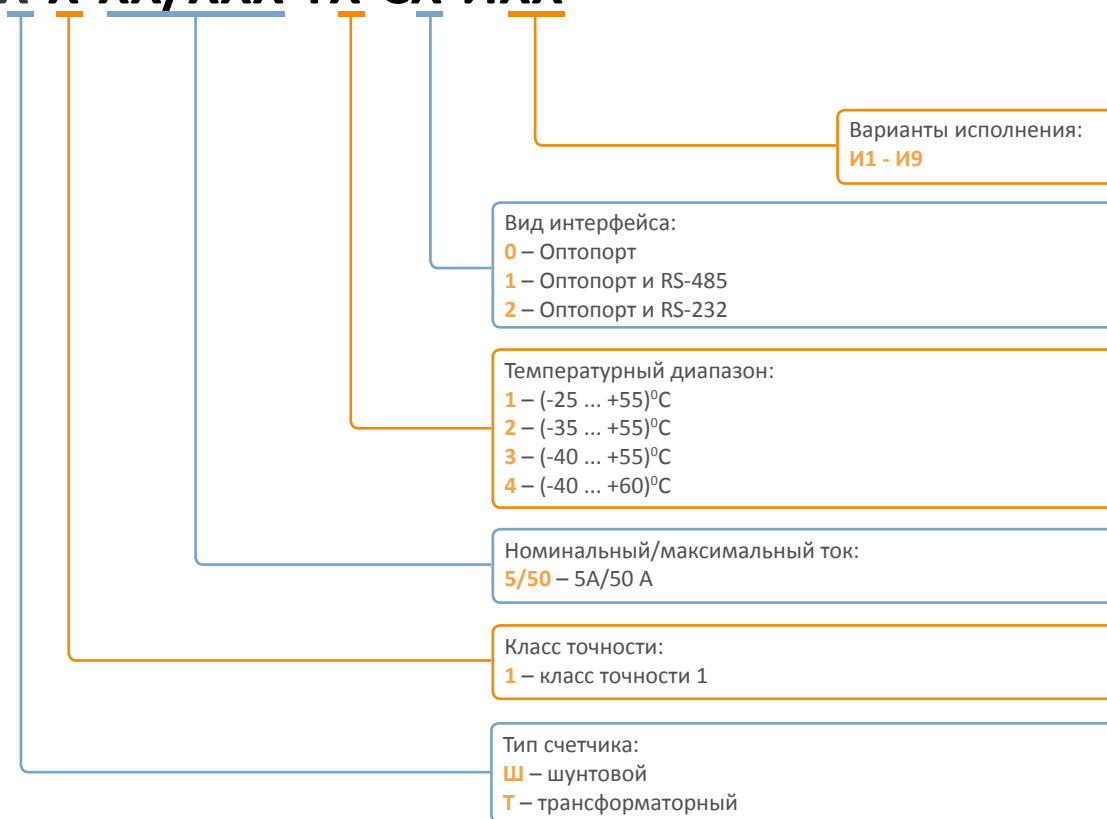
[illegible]

Варианты исполнения:
И1 - И9

Вид интерфейса:
0 – Оптопорт
1 – Оптопорт и RS-485
2 – Оптопорт и RS-232

Температурный диапазон:
1 – (-25 ... +55)$^0$C
2 – (-35 ... +55)$^0$C
3 – (-40 ... +55)$^0$C
4 – (-40 ... +60)$^0$C

Номинальный/максимальный ток:
5/50 – 5А/50 А

Класс точности:
1 – класс точности 1

Тип счетчика:
Ш – шунтовой
Т – трансформаторный